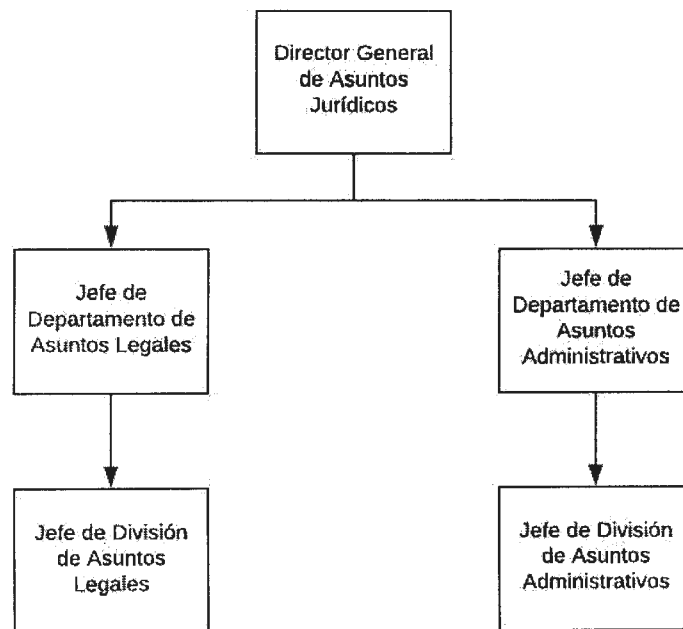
Director General de Asuntos Jurídicos

Jefe de Departamento de Asuntos Legales

Jefe de Departamento de Asuntos Administrativos

Jefe de División de Asuntos Legales

Jefe de División de Asuntos Administrativos